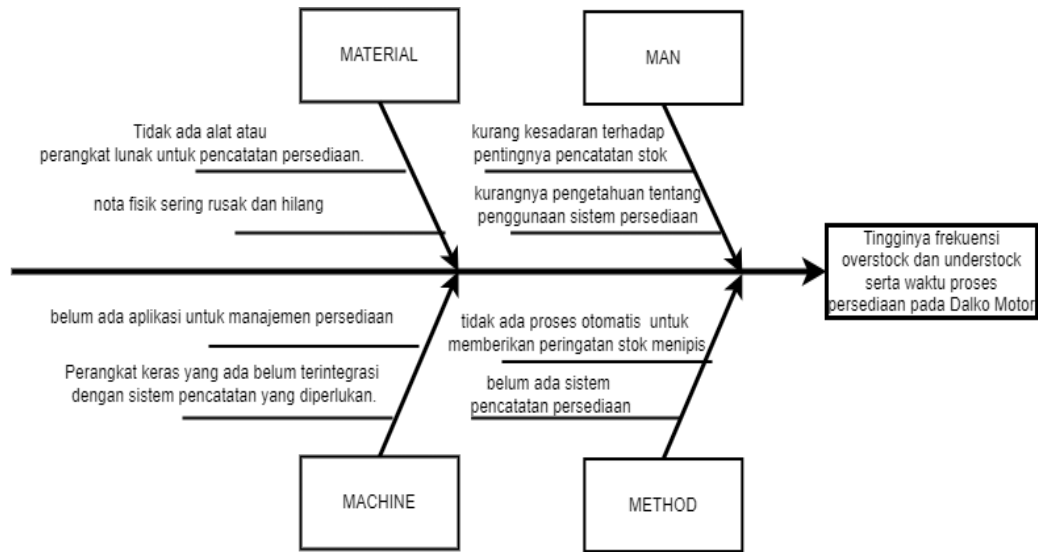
MATERIAL

MAN

Tidak ada alat atau perangkat lunak untuk pencatatan persediaan.

nota fisik sering rusak dan hilang

kurang kesadaran terhadap pentingnya pencatatan stok

kurangnya pengetahuan tentang penggunaan sistem persediaan

Tingginya frekuensi overstock dan understock serta waktu proses persediaan pada Dalko Motor

belum ada aplikasi untuk manajemen persediaan

Perangkat keras yang ada belum terintegrasi dengan sistem pencatatan yang diperlukan.

tidak ada proses otomatis untuk memberikan peringatan stok menipis

belum ada sistem pencatatan persediaan

MACHINE

METHOD